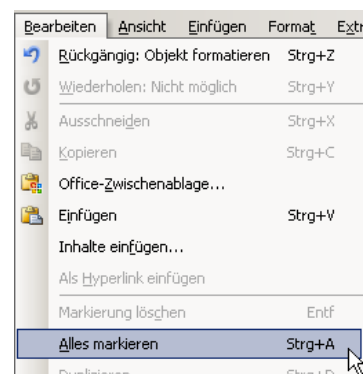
Bearbeiten Ansicht Einfügen Format Extr

Rückgängig: Objekt formatieren Strg+Z
Wiederholen: Nicht möglich Strg+Y
Ausschneiden Strg+X
Kopieren Strg+C
Office-Zwischenablage...
Einfügen Strg+V
Inhalte einfügen...
Als Hyperlink einfügen
Markierung löschen Entf
Alles markieren Strg+A
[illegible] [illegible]